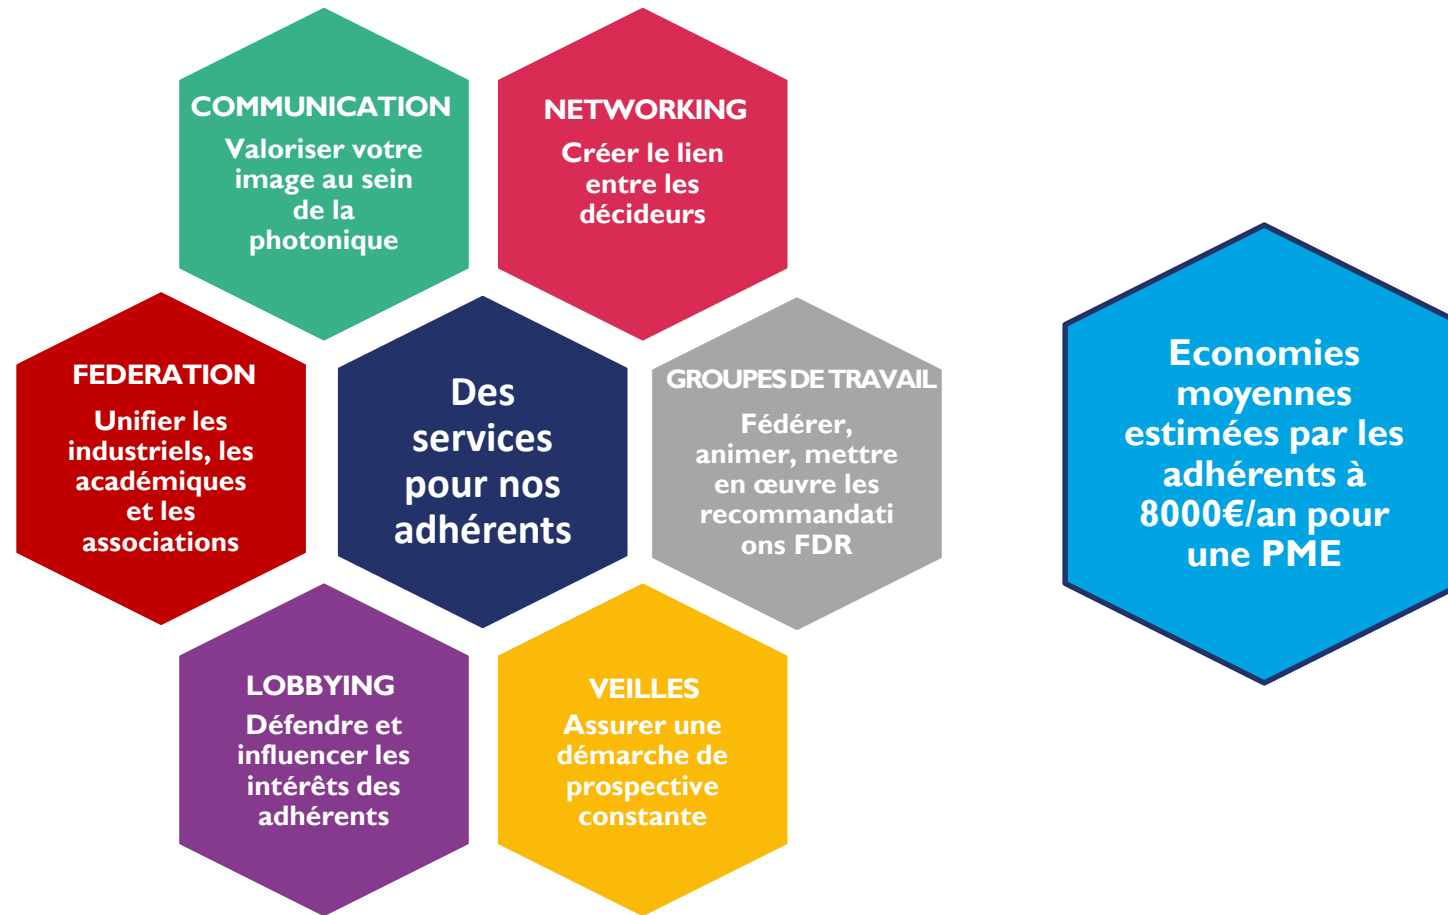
COMMUNICATION
Valoriser votre image au sein de la photonique

NETWORKING
Créer le lien entre les décideurs

FEDERATION
Unifier les industriels, les académiques et les associations

Des services pour nos adhérents

GROUPES DE TRAVAIL
Fédérer, animer, mettre en œuvre les recommandati ons FDR

LOBBYING
Défendre et influencer les intérêts des adhérents

VEILLES
Assurer une démarche de prospective constante

Economies moyennes estimées par les adhérents à 8000€/an pour une PME